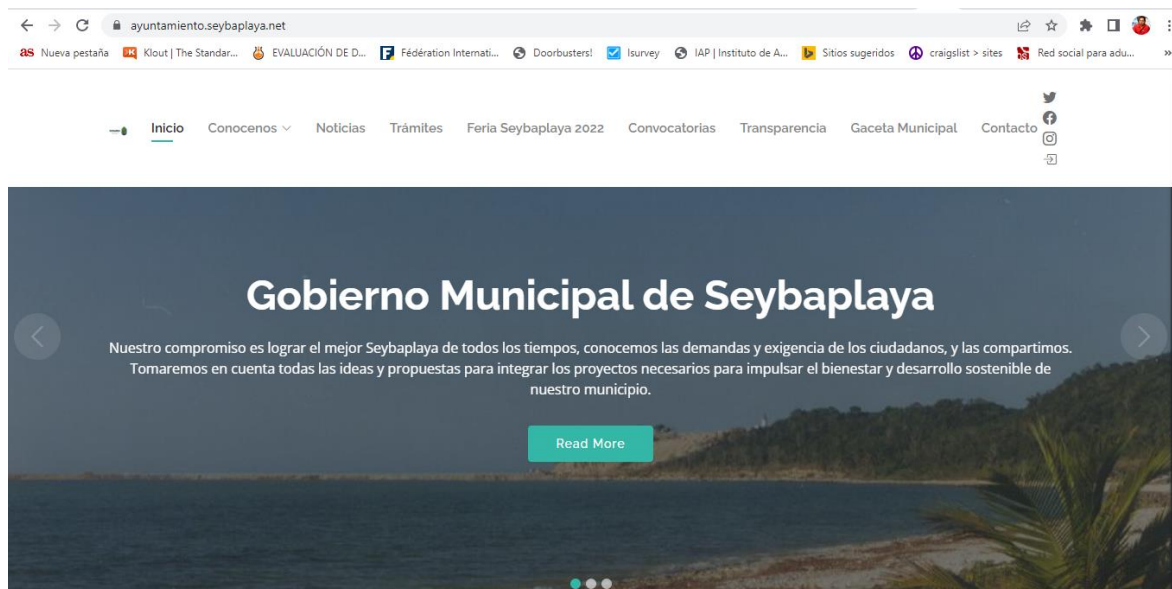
ayuntamiento.seybaplaya.net

Nueva pestaña Klout | The Standar... EVALUACIÓN DE D... Fédération Internati... Doorbusters! Isurvey IAP | Instituto de A... Sitios sugeridos craigslist > sites Red social para adu...

Inicio Conocenos Noticias Trámites Feria Seybaplaya 2022 Convocatorias Transparencia Gaceta Municipal Contacto

Gobierno Municipal de Seybaplaya

Nuestro compromiso es lograr el mejor Seybaplaya de todos los tiempos, conocemos las demandas y exigencia de los ciudadanos, y las compartimos. Tomaremos en cuenta todas las ideas y propuestas para integrar los proyectos necesarios para impulsar el bienestar y desarrollo sostenible de nuestro municipio.

Read More